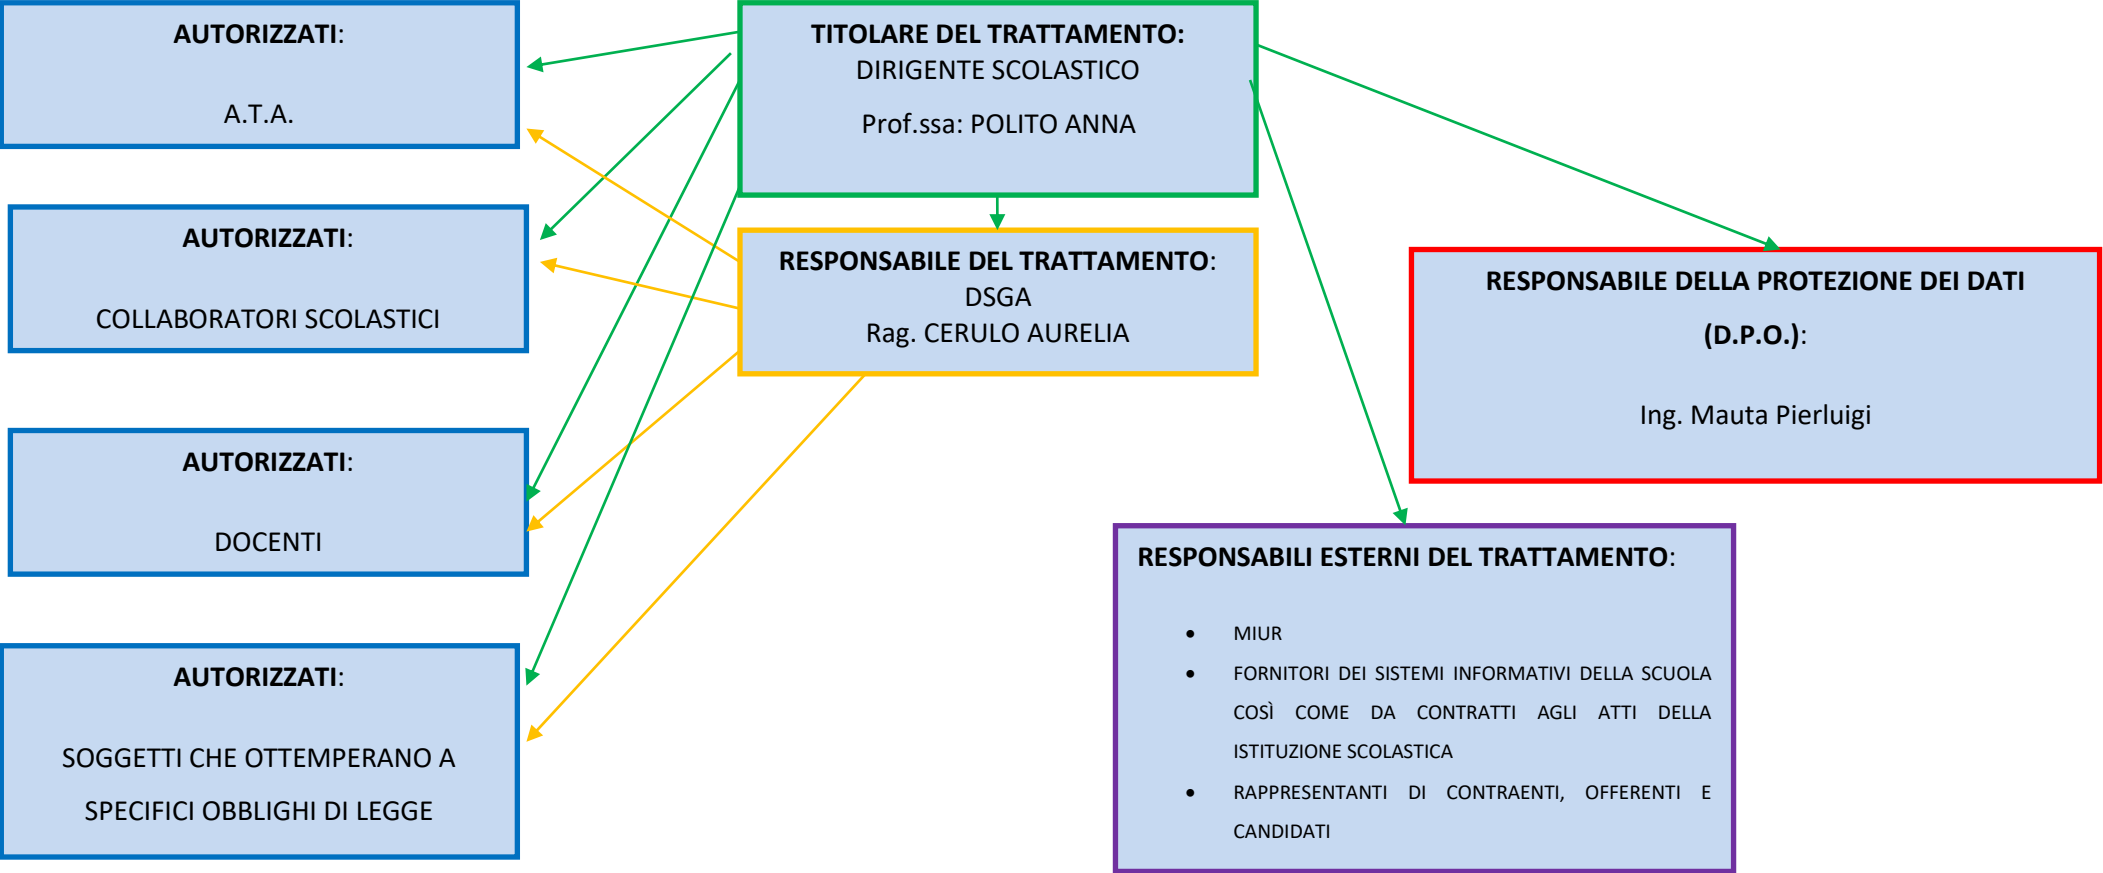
TITOLARE DEL TRATTAMENTO:
DIRIGENTE SCOLASTICO
Prof.ssa: POLITO ANNA

AUTORIZZATI:

A.T.A.

AUTORIZZATI:

COLLABORATORI SCOLASTICI

RESPONSABILE DEL TRATTAMENTO:
DSGA
Rag. CERULO AURELIA

RESPONSABILE DELLA PROTEZIONE DEI DATI
(D.P.O.):

Ing. Mauta Pierluigi

AUTORIZZATI:

DOCENTI

RESPONSABILI ESTERNI DEL TRATTAMENTO:

- MIUR
- FORNITORI DEI SISTEMI INFORMATIVI DELLA SCUOLA COSÌ COME DA CONTRATTI AGLI ATTI DELLA ISTITUZIONE SCOLASTICA
- RAPPRESENTANTI DI CONTRAENTI, OFFERENTI E CANDIDATI

AUTORIZZATI:

SOGGETTI CHE OTTEMPERANO A SPECIFICI OBBLIGHI DI LEGGE